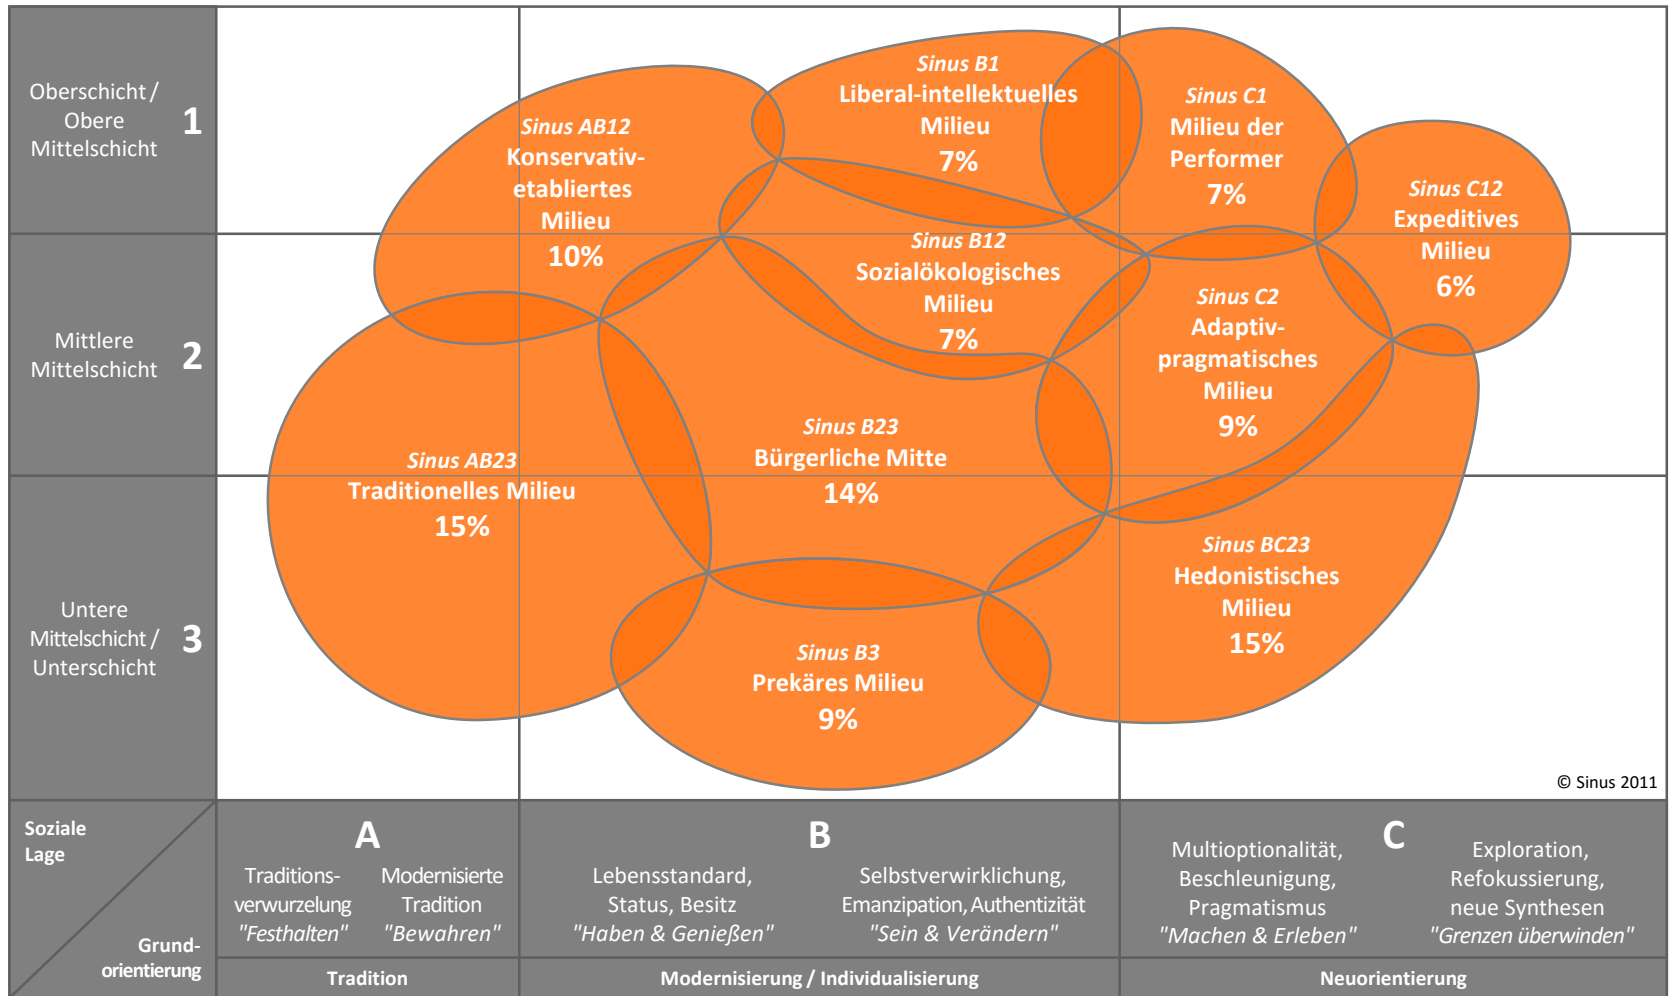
Oberschicht / Obere Mittelschicht 1

Mittlere Mittelschicht 2

Untere Mittelschicht / Unterschicht 3

Sinus AB12
Konservativ-etabliertes Milieu
10%

Sinus B1
Liberal-intellektuelles Milieu
7%

Sinus C1
Milieu der Performer
7%

Sinus C12
Expeditives Milieu
6%

Sinus B12
Sozialökologisches Milieu
7%

Sinus C2
Adaptiv-pragmatisches Milieu
9%

Sinus AB23
Traditionelles Milieu
15%

Sinus B23
Bürgerliche Mitte
14%

Sinus BC23
Hedonistisches Milieu
15%

Sinus B3
Prekäres Milieu
9%

© Sinus 2011

Soziale Lage

Grund-orientierung

A
Traditionsverwurzelung "Festhalten"
Modernisierte Tradition "Bewahren"

B
Lebensstandard, Status, Besitz "Haben & Genießen"
Selbstverwirklichung, Emanzipation, Authentizität "Sein & Verändern"

C
Multioptionalität, Beschleunigung, Pragmatismus "Machen & Erleben"
Exploration, Refokussierung, neue Synthesen "Grenzen überwinden"

Tradition

Modernisierung / Individualisierung

Neuorientierung